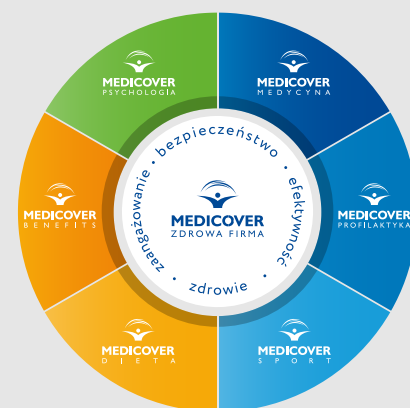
MEDICOVER
PSYCHOLOGIA

MEDICOVER
MEDYCYNA

MEDICOVER
BENEFITS

MEDICOVER
PROFILAKTYKA

MEDICOVER
DIETA

MEDICOVER
SPORT

bezpieczeństwo • efektywność • zdrowie • zaangażowanie •

MEDICOVER
ZDROWA FIRMA